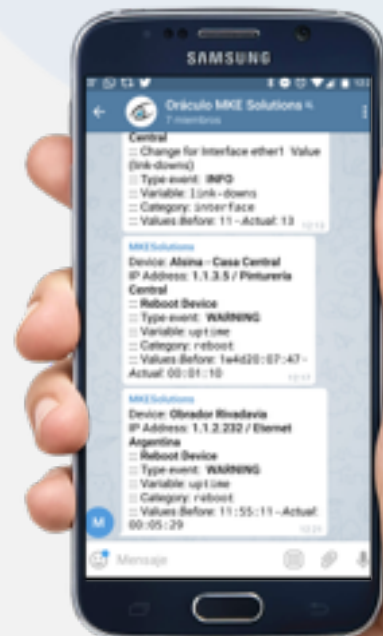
SAMSUNG

Oráculo MKE Solutions
7 miembros

Central
:: Change for Interface ether1 Value (link-downs)
:: Type event: INFO
:: Variable: link-downs
:: Category: interface
:: Values Before: 11 - Actual: 13

MKESolutions
Device: Alsina - Casa Central
IP Address: 1.1.3.5 / Pinturería Central
:: Reboot Device
:: Type event: WARNING
:: Variable: uptime
:: Category: reboot
:: Values Before: 1w4d20:07:47 - Actual: 00:01:10

MKESolutions
Device: Obrador Rivadavia
IP Address: 1.1.2.232 / Eternet Argentina
:: Reboot Device
:: Type event: WARNING
:: Variable: uptime
:: Category: reboot
:: Values Before: 11:55:11 - Actual: 00:05:29

M

Mensaje